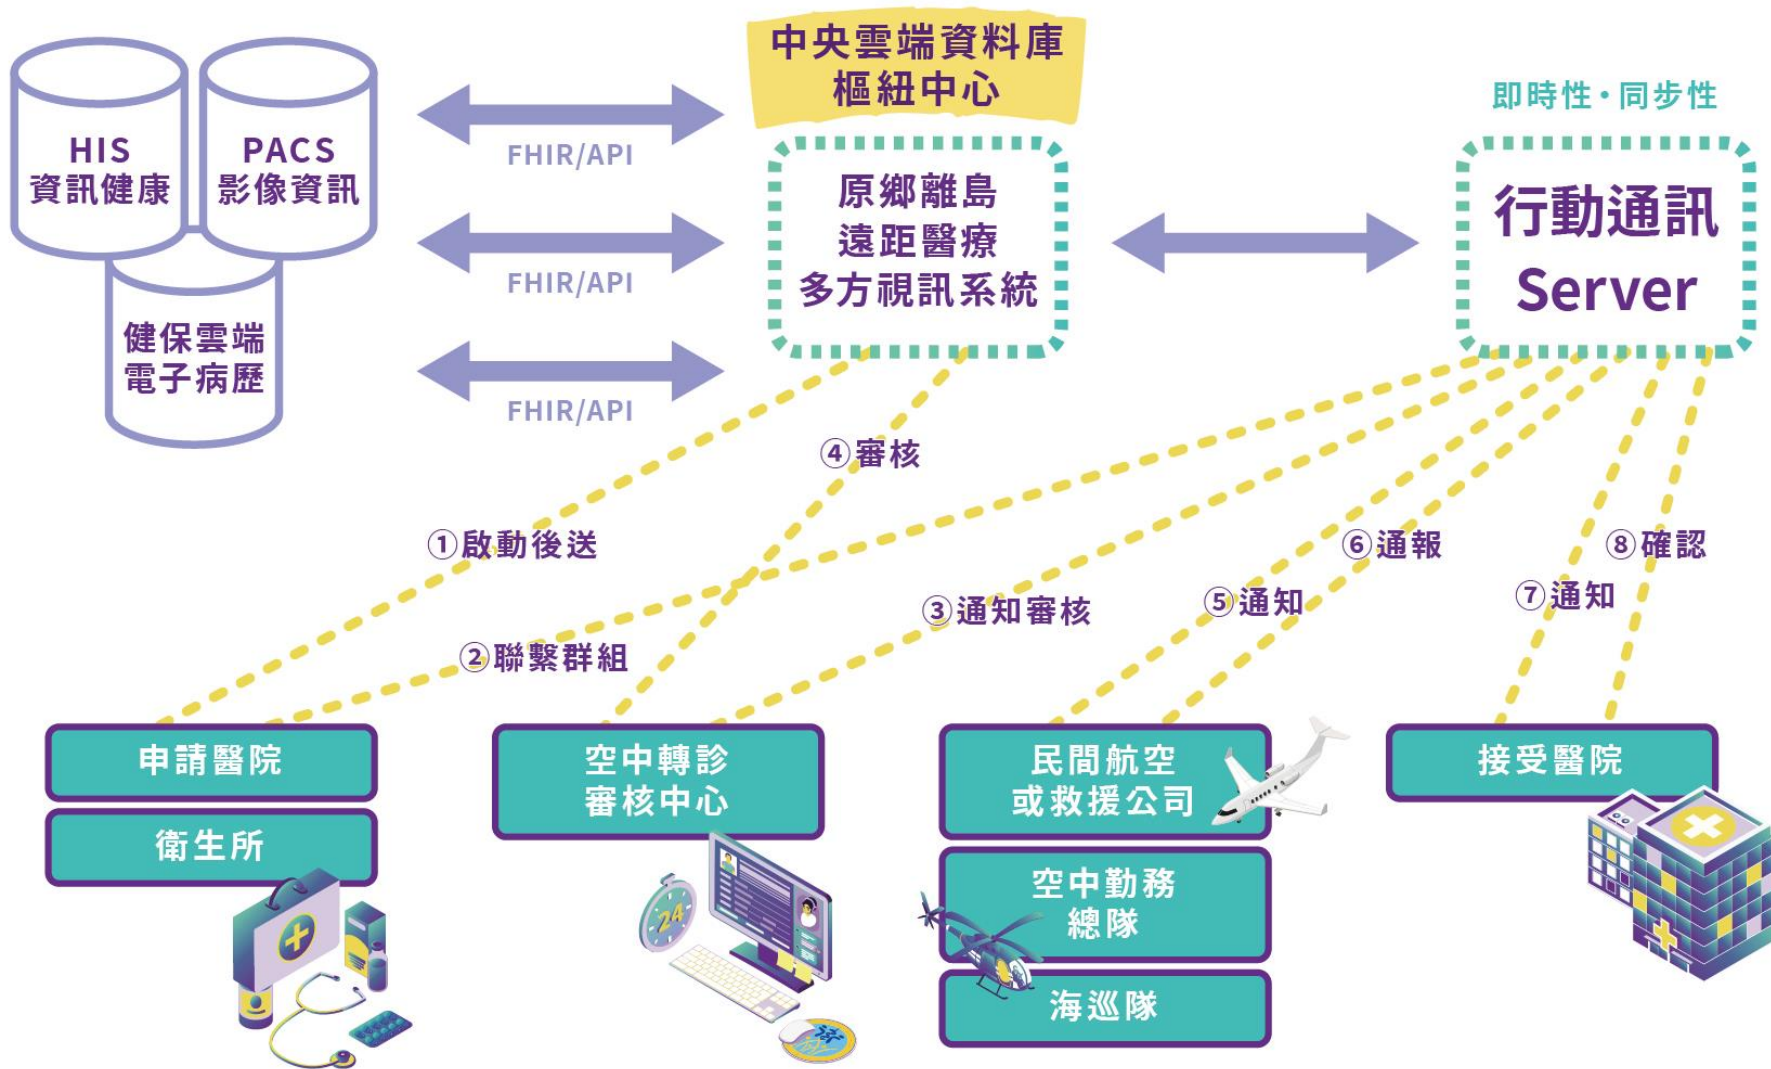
HIS
資訊健康

PACS
影像資訊

健保雲端
電子病歷

FHIR/API
FHIR/API
FHIR/API

中央雲端資料庫
樞紐中心

原鄉離島
遠距醫療
多方視訊系統

即時性・同步性

行動通訊
Server

④審核
①啟動後送
②聯繫群組
③通知審核
⑤通知
⑥通報
⑦通知
⑧確認

申請醫院
衛生所

空中轉診
審核中心

24

民間航空
或救援公司
空中勤務
總隊
海巡隊

接受醫院